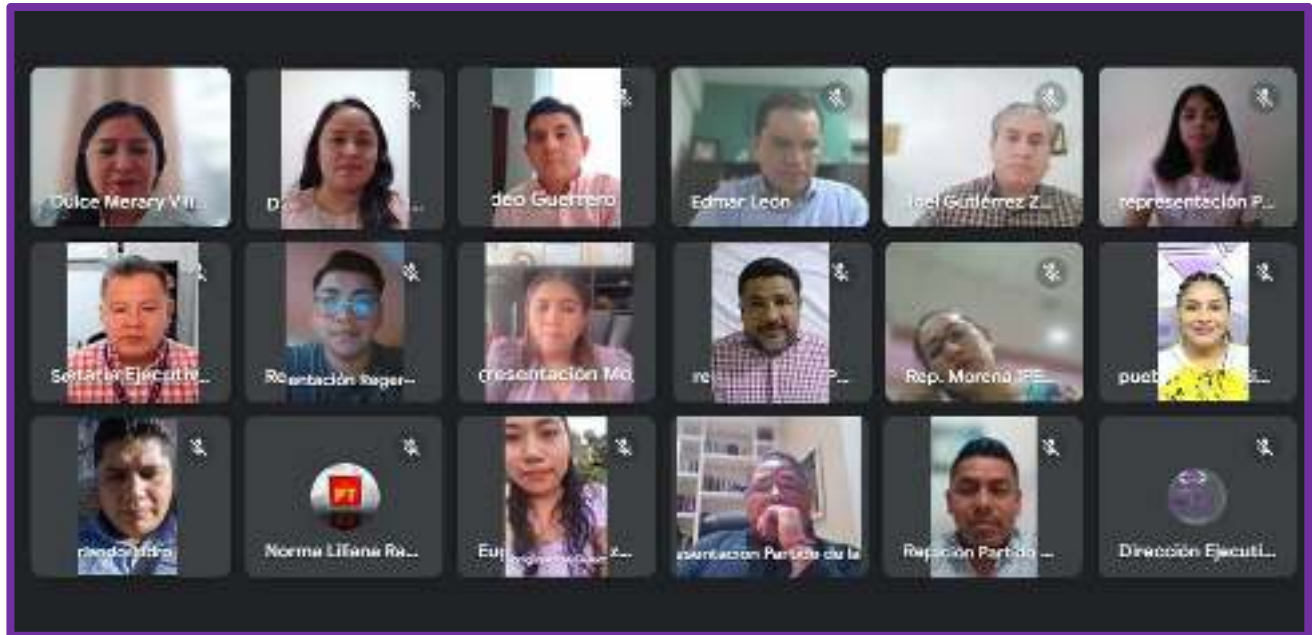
Dulce Merary Vi...

D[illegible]

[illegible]deo Guerrero

Edmar León

Joel Gutiérrez Z...

representación P...

Secreta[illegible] Ejecutiv...

Re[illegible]entación Reger...

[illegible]resentación Mo...

re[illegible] P...

Rep. Morena IPE...

pueb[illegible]

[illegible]rando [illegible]dro

PT

Norma Liliana Re...

Eu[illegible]

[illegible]esentación Partido de la...

Rep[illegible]ción Partido ...

Dirección Ejecuti...